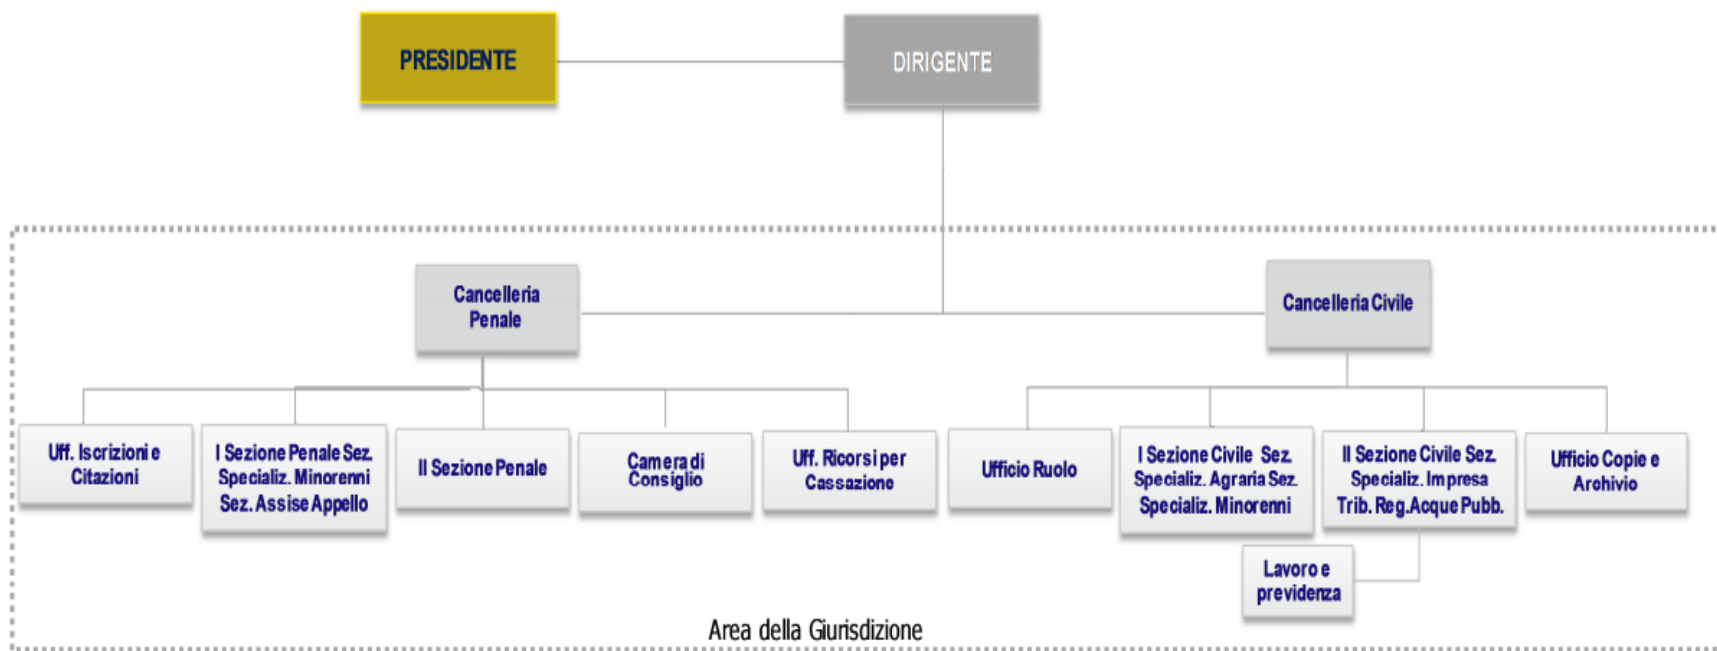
PRESIDENTE

DIRIGENTE

Cancelleria Penale

Cancelleria Civile

Uff. Iscrizioni e Citazioni

I Sezione Penale Sez. Specializ. Minorenni Sez. Assise Appello

II Sezione Penale

Camera di Consiglio

Uff. Ricorsi per Cassazione

Ufficio Ruolo

I Sezione Civile Sez. Specializ. Agraria Sez. Specializ. Minorenni

II Sezione Civile Sez. Specializ. Impresa Trib. Reg. Acque Pubb.

Ufficio Copie e Archivio

Lavoro e previdenza

Area della Giurisdizione